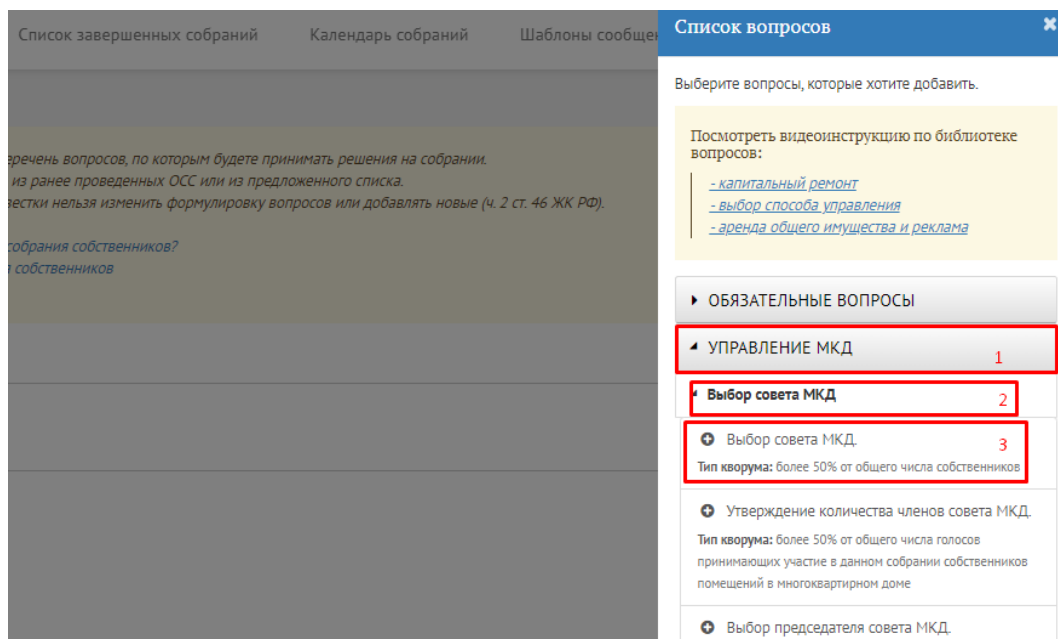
Список завершенных собраний Календарь собраний Шаблоны сообще

еречень вопросов, по которым будете принимать решения на собрании.
из ранее проведенных ОСС или из предложенного списка.
вестки нельзя изменить формулировку вопросов или добавлять новые (ч. 2 ст. 46 ЖК РФ).

собрания собственников?
собственников

Список вопросов

Выберите вопросы, которые хотите добавить.

Посмотреть видеоинструкцию по библиотеке вопросов:

- капитальный ремонт
- выбор способа управления
- аренда общего имущества и реклама

ОБЯЗАТЕЛЬНЫЕ ВОПРОСЫ

УПРАВЛЕНИЕ МКД

1

Выбор совета МКД

2

Выбор совета МКД.

3

Тип кворума: более 50% от общего числа собственников

Утверждение количества членов совета МКД.

Тип кворума: более 50% от общего числа голосов принимающих участие в данном собрании собственников помещений в многоквартирном доме

Выбор председателя совета МКД.